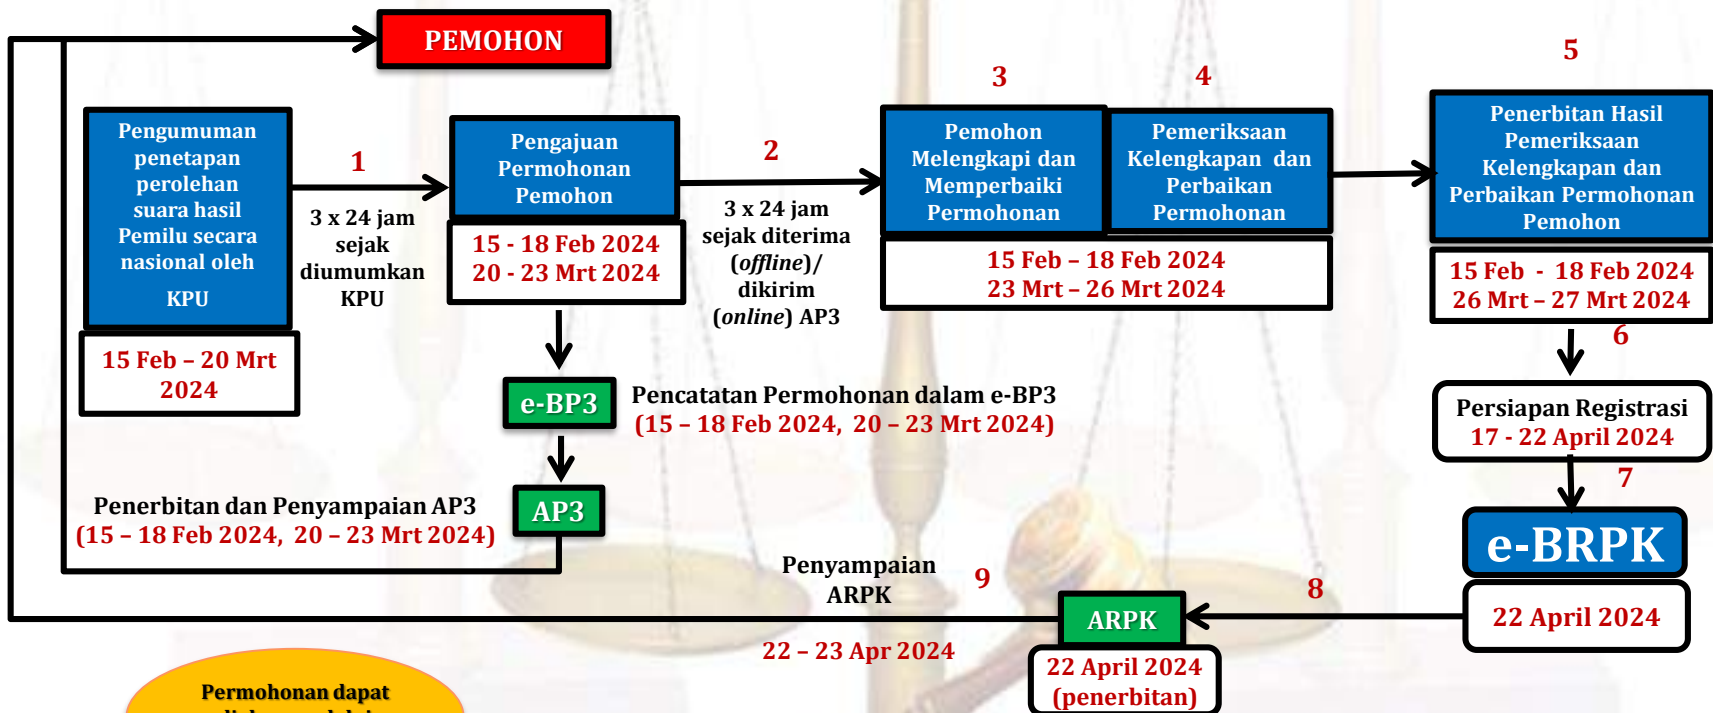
PEMOHON

Pengumuman penetapan perolehan suara hasil Pemilu secara nasional oleh KPU

15 Feb – 20 Mrt 2024

1

3 x 24 jam sejak diumumkan KPU

Pengajuan Permohonan Pemohon

15 - 18 Feb 2024
20 - 23 Mrt 2024

2

3 x 24 jam sejak diterima (*offline*)/ dikirim (*online*) AP3

3

Pemohon Melengkapi dan Memperbaiki Permohonan

4

Pemeriksaan Kelengkapan dan Perbaikan Permohonan

15 Feb – 18 Feb 2024
23 Mrt – 26 Mrt 2024

5

Penerbitan Hasil Pemeriksaan Kelengkapan dan Perbaikan Permohonan Pemohon

15 Feb - 18 Feb 2024
26 Mrt – 27 Mrt 2024

6

Persiapan Registrasi
17 - 22 April 2024

7

e-BRPK

22 April 2024

e-BP3

Pencatatan Permohonan dalam e-BP3
(15 – 18 Feb 2024, 20 – 23 Mrt 2024)

AP3

Penerbitan dan Penyampaian AP3
(15 – 18 Feb 2024, 20 – 23 Mrt 2024)

Penyampaian ARPK

9

8

ARPK

22 – 23 Apr 2024

22 April 2024
(penerbitan)

Permohonan dapat
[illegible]